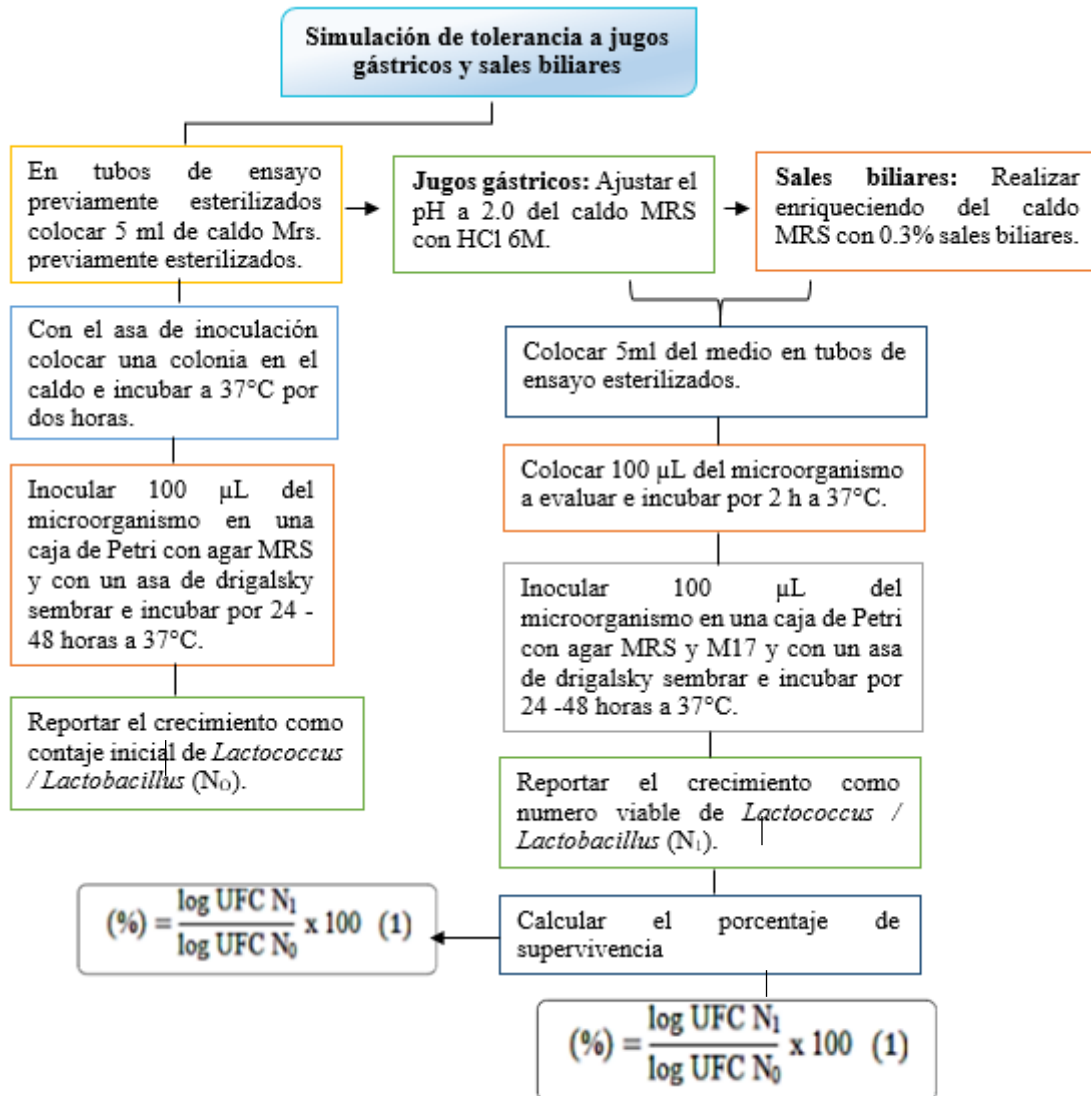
Simulación de tolerancia a jugos gástricos y sales biliares

En tubos de ensayo previamente esterilizados colocar 5 ml de caldo Mrs. previamente esterilizados.

Con el asa de inoculación colocar una colonia en el caldo e incubar a 37°C por dos horas.

Inocular 100 µL del microorganismo en una caja de Petri con agar MRS y con un asa de drigalsky sembrar e incubar por 24 - 48 horas a 37°C.

Reportar el crecimiento como contaje inicial de *Lactococcus / Lactobacillus* ($N_0$).

**Jugos gástricos:** Ajustar el pH a 2.0 del caldo MRS con HCl 6M.

**Sales biliares:** Realizar enriqueciendo del caldo MRS con 0.3% sales biliares.

Colocar 5ml del medio en tubos de ensayo esterilizados.

Colocar 100 µL del microorganismo a evaluar e incubar por 2 h a 37°C.

Inocular 100 µL del microorganismo en una caja de Petri con agar MRS y M17 y con un asa de drigalsky sembrar e incubar por 24 -48 horas a 37°C.

Reportar el crecimiento como numero viable de *Lactococcus / Lactobacillus* ($N_1$).

$(\%) = \frac{\log UFC\ N_1}{\log UFC\ N_0} \times 100$ (1)

Calcular el porcentaje de supervivencia

$(\%) = \frac{\log UFC\ N_1}{\log UFC\ N_0} \times 100$ (1)